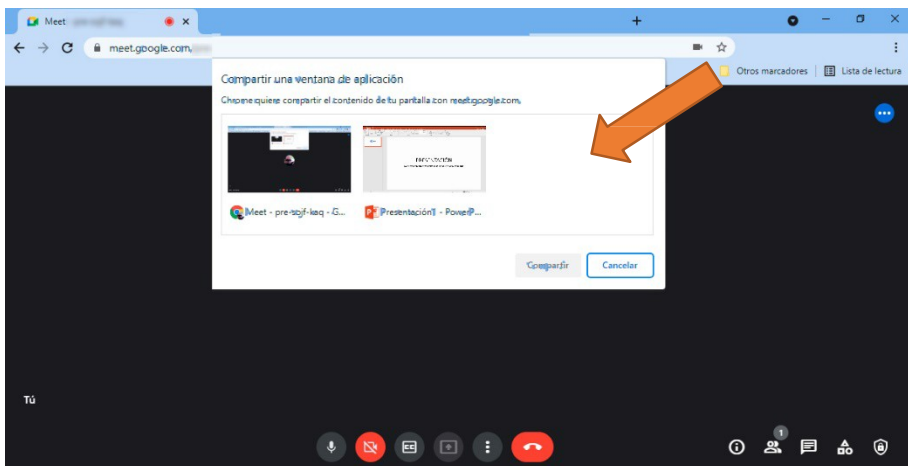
Meet - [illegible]

meet.google.com/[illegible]

Otros marcadores

Lista de lectura

Compartir una ventana de aplicación

Chrome quiere compartir el contenido de tu pantalla con meet.google.com.

Meet - pre-sqjf-kaq - G...

Presentación1 - PowerP...

Compartir

Cancelar

Tú

1